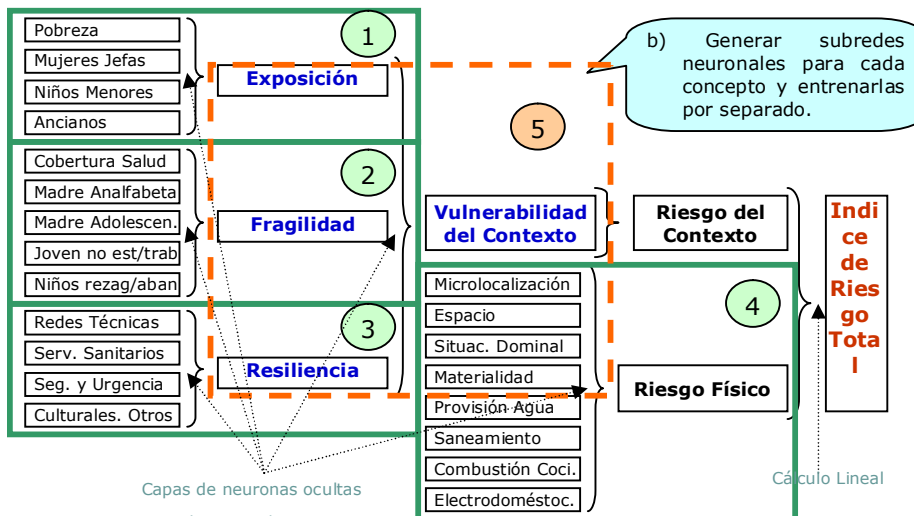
Pobreza
Mujeres Jefas
Niños Menores
Ancianos

1

Exposición

b) Generar subredes neuronales para cada concepto y entrenarlas por separado.

5

Cobertura Salud
Madre Analfabeta
Madre Adolescen.
Joven no est/trab
Niños rezag/aban

2

Fragilidad

Vulnerabilidad del Contexto

Riesgo del Contexto

Indice de Riesgo Total

Redes Técnicas
Serv. Sanitarios
Seg. y Urgencia
Culturales. Otros

3

Resiliencia

Microlocalización
Espacio
Situac. Dominal
Materialidad
Provisión Agua
Saneamiento
Combustión Coci.
Electrodoméstoc.

4

Riesgo Físico

Capas de neuronas ocultas

Cálculo Lineal